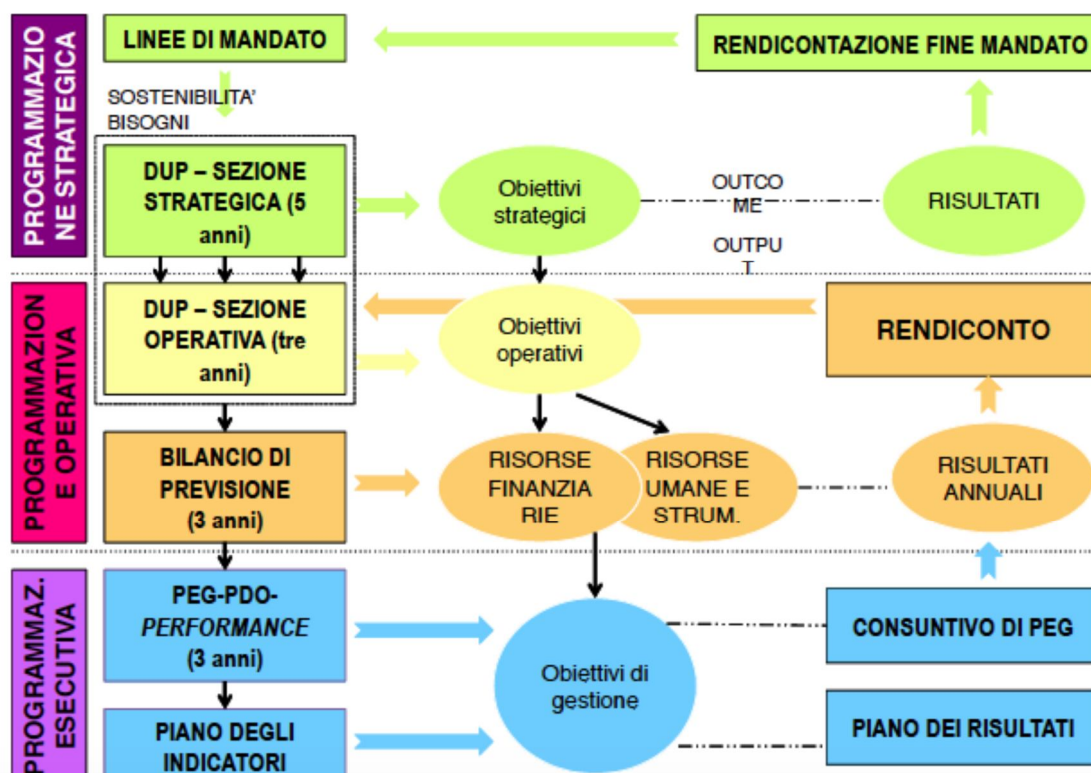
PROGRAMMAZIONE STRATEGICA

LINEE DI MANDATO

RENDICONTAZIONE FINE MANDATO

SOSTENIBILITA'
BISOGNI

DUP – SEZIONE STRATEGICA (5 anni)

Obiettivi strategici

OUTCOME

RISULTATI

OUTPUT

PROGRAMMAZIONE OPERATIVA

DUP – SEZIONE OPERATIVA (tre anni)

Obiettivi operativi

RENDICONTO

BILANCIO DI PREVISIONE (3 anni)

RISORSE FINANZIARIE

RISORSE UMANE E STRUM.

RISULTATI ANNUALI

PROGRAMMAZ. ESECUTIVA

PEG-PDO-
*PERFORMANCE*
(3 anni)

Obiettivi di gestione

CONSUNTIVO DI PEG

PIANO DEGLI INDICATORI

PIANO DEI RISULTATI